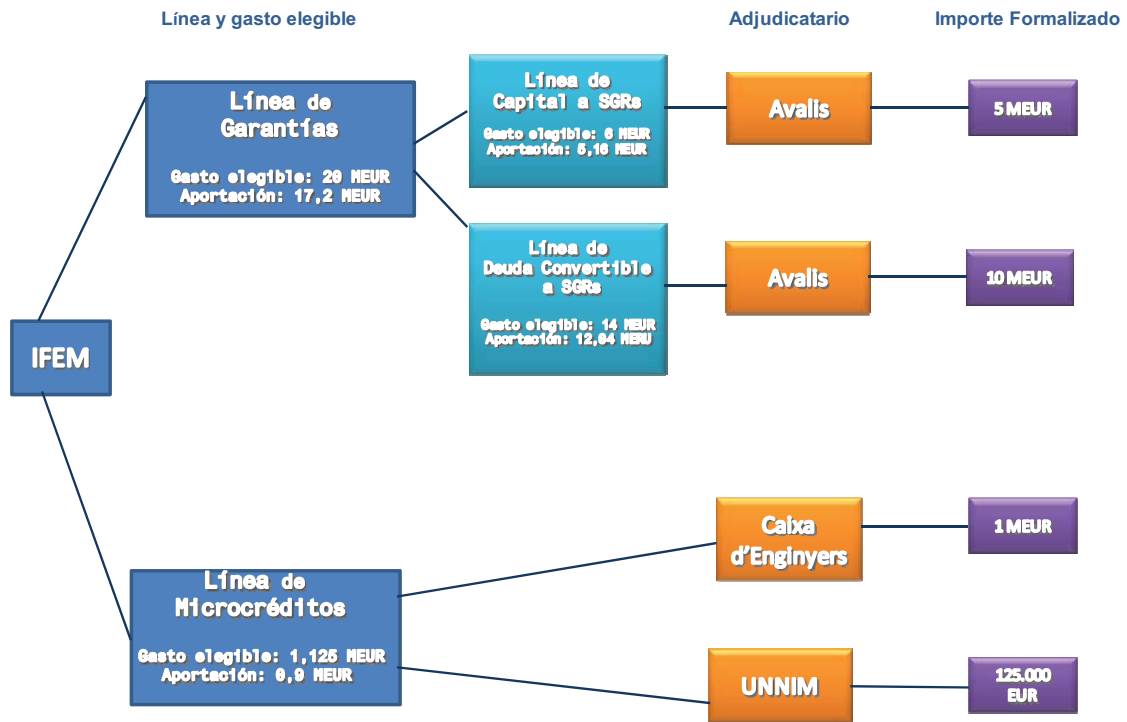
Línea y gasto elegible

Adjudicatario

Importe Formalizado

IFEM

Línea de Garantías

Gasto elegible: 20 MEUR
Aportación: 17,2 MEUR

Línea de Capital a SGRs

Gasto elegible: 6 MEUR
Aportación: 5,16 MEUR

Avalis

5 MEUR

Línea de Deuda Convertible a SGRs

Gasto elegible: 14 MEUR
Aportación: 12,04 MENU

Avalis

10 MEUR

Línea de Microcréditos

Gasto elegible: 1,125 MEUR
Aportación: 0,9 MEUR

Caixa d'Enginyers

1 MEUR

UNNIM

125.000 EUR